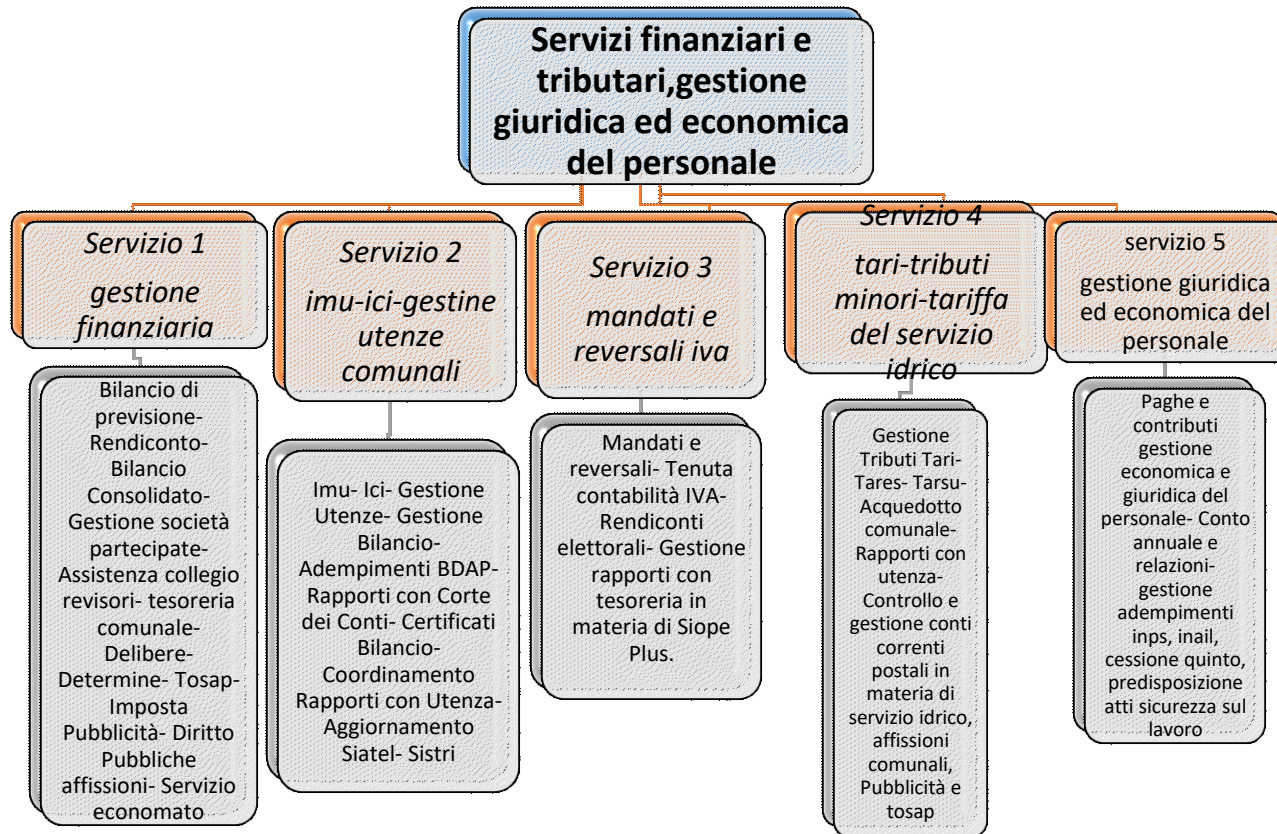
Servizi finanziari e tributari,gestione giuridica ed economica del personale

Servizio 1
gestione finanziaria

Bilancio di previsione-Rendiconto-Bilancio Consolidato-Gestione società partecipate-Assistenza collegio revisori- tesoreria comunale-Delibere-Determine- Tosap-Imposta Pubblicità- Diritto Pubbliche affissioni- Servizio economato

Servizio 2
imu-ici-gestine utenze comunali

Imu- Ici- Gestione Utenze- Gestione Bilancio-Adempimenti BDAP-Rapporti con Corte dei Conti- Certificati Bilancio-Coordinamento Rapporti con Utenza-Aggiornamento Siatel- Sistri

Servizio 3
mandati e reversali iva

Mandati e reversali- Tenuta contabilità IVA-Rendiconti elettorali- Gestione rapporti con tesoreria in materia di Siope Plus.

Servizio 4
tari-tributi minori-tariffa del servizio idrico

Gestione Tributi Tari-Tares- Tarsu-Acquedotto comunale-Rapporti con utenza-Controllo e gestione conti correnti postali in materia di servizio idrico, affissioni comunali, Pubblicità e tosap

servizio 5
gestione giuridica ed economica del personale

Paghe e contributi gestione economica e giuridica del personale- Conto annuale e relazioni-gestione adempimenti inps, inail, cessione quinto, predisposizione atti sicurezza sul lavoro